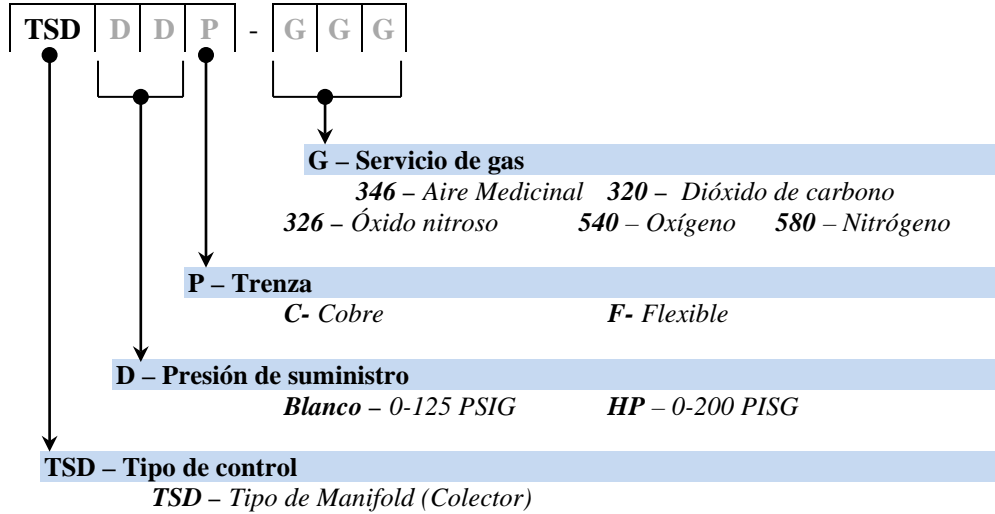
TSD D D P - G G G

G – Servicio de gas
346 – Aire Medicinal 320 – Dióxido de carbono
326 – Óxido nitroso 540 – Oxígeno 580 – Nitrógeno

P – Trenza
C- Cobre F- Flexible

D – Presión de suministro
Blanco – 0-125 PSIG HP – 0-200 PISG

TSD – Tipo de control
TSD – Tipo de Manifold (Colector)